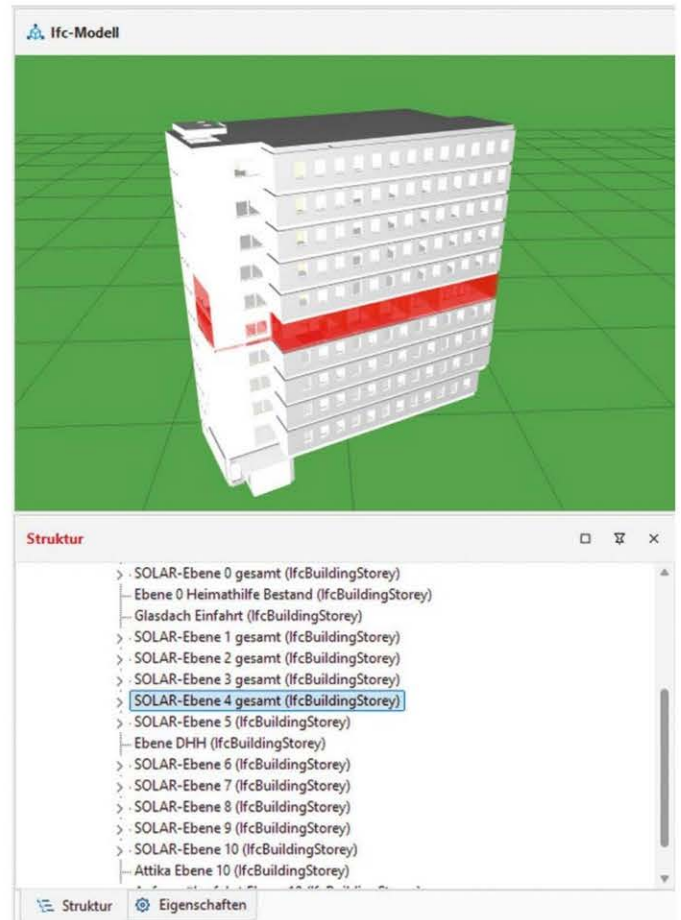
Ifc-Modell

Struktur

SOLAR-Ebene 0 gesamt (IfcBuildingStorey)
Ebene 0 Heimathilfe Bestand (IfcBuildingStorey)
Glasdach Einfahrt (IfcBuildingStorey)
SOLAR-Ebene 1 gesamt (IfcBuildingStorey)
SOLAR-Ebene 2 gesamt (IfcBuildingStorey)
SOLAR-Ebene 3 gesamt (IfcBuildingStorey)
SOLAR-Ebene 4 gesamt (IfcBuildingStorey)
SOLAR-Ebene 5 (IfcBuildingStorey)
Ebene DHH (IfcBuildingStorey)
SOLAR-Ebene 6 (IfcBuildingStorey)
SOLAR-Ebene 7 (IfcBuildingStorey)
SOLAR-Ebene 8 (IfcBuildingStorey)
SOLAR-Ebene 9 (IfcBuildingStorey)
SOLAR-Ebene 10 (IfcBuildingStorey)
Attika Ebene 10 (IfcBuildingStorey)
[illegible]

Struktur
Eigenschaften